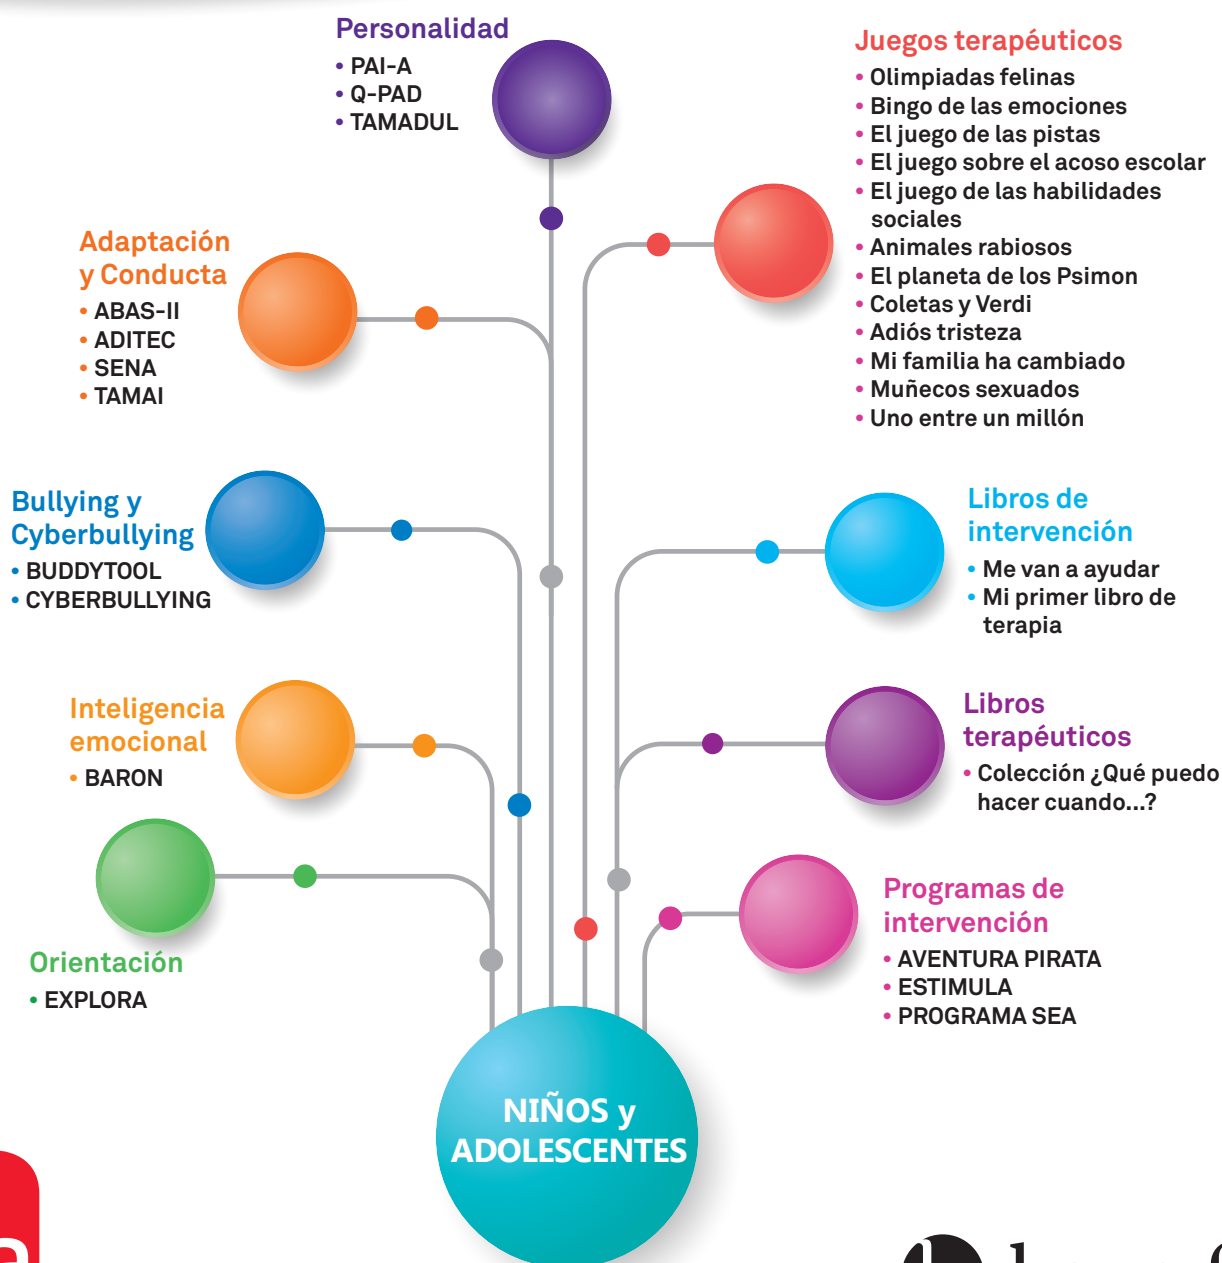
Personalidad
• PAI-A
• Q-PAD
• TAMADUL

Juegos terapéuticos
• Olimpiadas felinas
• Bingo de las emociones
• El juego de las pistas
• El juego sobre el acoso escolar
• El juego de las habilidades sociales
• Animales rabiosos
• El planeta de los Psimon
• Coletas y Verdi
• Adiós tristeza
• Mi familia ha cambiado
• Muñecos sexuados
• Uno entre un millón

Adaptación y Conducta
• ABAS-II
• ADITEC
• SENA
• TAMAI

Bullying y Cyberbullying
• BUDDYTOOL
• CYBERBULLYING

Libros de intervención
• Me van a ayudar
• Mi primer libro de terapia

Inteligencia emocional
• BARON

Libros terapéuticos
• Colección ¿Qué puedo hacer cuando...?

Orientación
• EXPLORA

Programas de intervención
• AVENTURA PIRATA
• ESTIMULA
• PROGRAMA SEA

NIÑOS y ADOLESCENTES